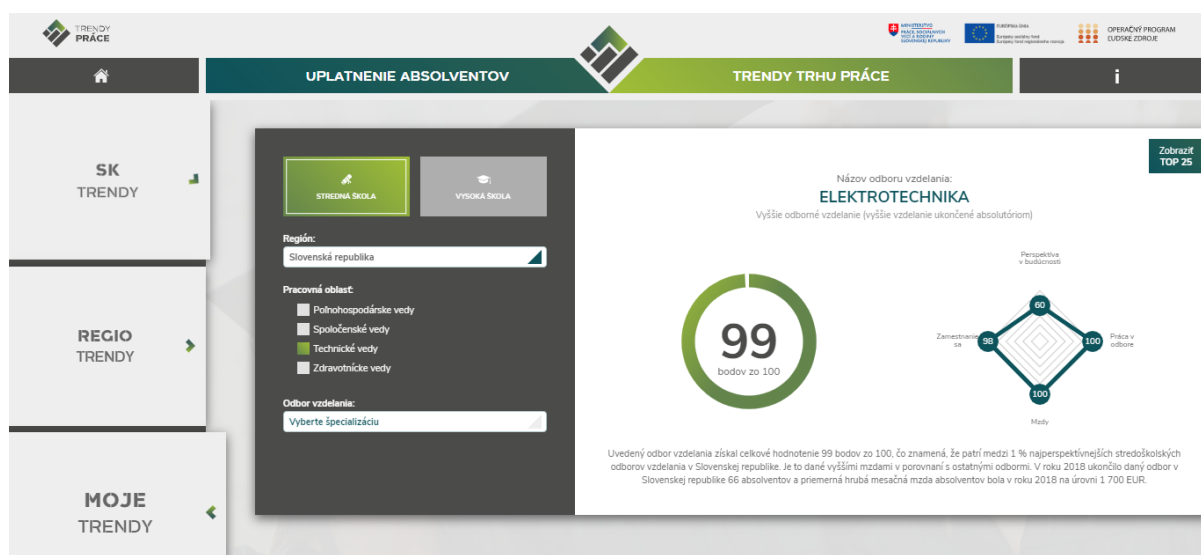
TRENDY PRÁCE

MINISTERSTVO PRÁCE, SOCIÁLNYCH VECÍ A RODINY SLOVENSKEJ REPUBLIKY

EURÓPSKA ÚNIA
Európsky sociálny fond
Európsky fond regionálneho rozvoja

OPERAČNÝ PROGRAM ĽUDSKÉ ZDROJE

UPLATNENIE ABSOLVENTOV

TRENDY TRHU PRÁCE

i

SK
TRENDY

REGIO
TRENDY

MOJE
TRENDY

STREDNÁ ŠKOLA

VYSOKÁ ŠKOLA

Región:
Slovenská republika

Pracovná oblasť:
Poľnohospodárske vedy
Spoločenské vedy
Technické vedy
Zdravotnícke vedy

Odbor vzdelania:
Vyberte špecializáciu

Zobraziť TOP 25

Názov odboru vzdelania:
ELEKTROTECHNIKA
Vyššie odborné vzdelanie (vyššie vzdelanie ukončené absolutóriom)

99
bodov zo 100

Perspektíva v budúcnosti
60
Zamestnanie sa
98
Práca v odbore
100
100
Mzdy

Uvedený odbor vzdelania získal celkové hodnotenie 99 bodov zo 100, čo znamená, že patrí medzi 1 % najperspektívnejších stredoškolských odborov vzdelania v Slovenskej republike. Je to dané vyššími mzdami v porovnaní s ostatnými odbormi. V roku 2018 ukončilo daný odbor v Slovenskej republike 66 absolventov a priemerná hrubá mesačná mzda absolventov bola v roku 2018 na úrovni 1 700 EUR.